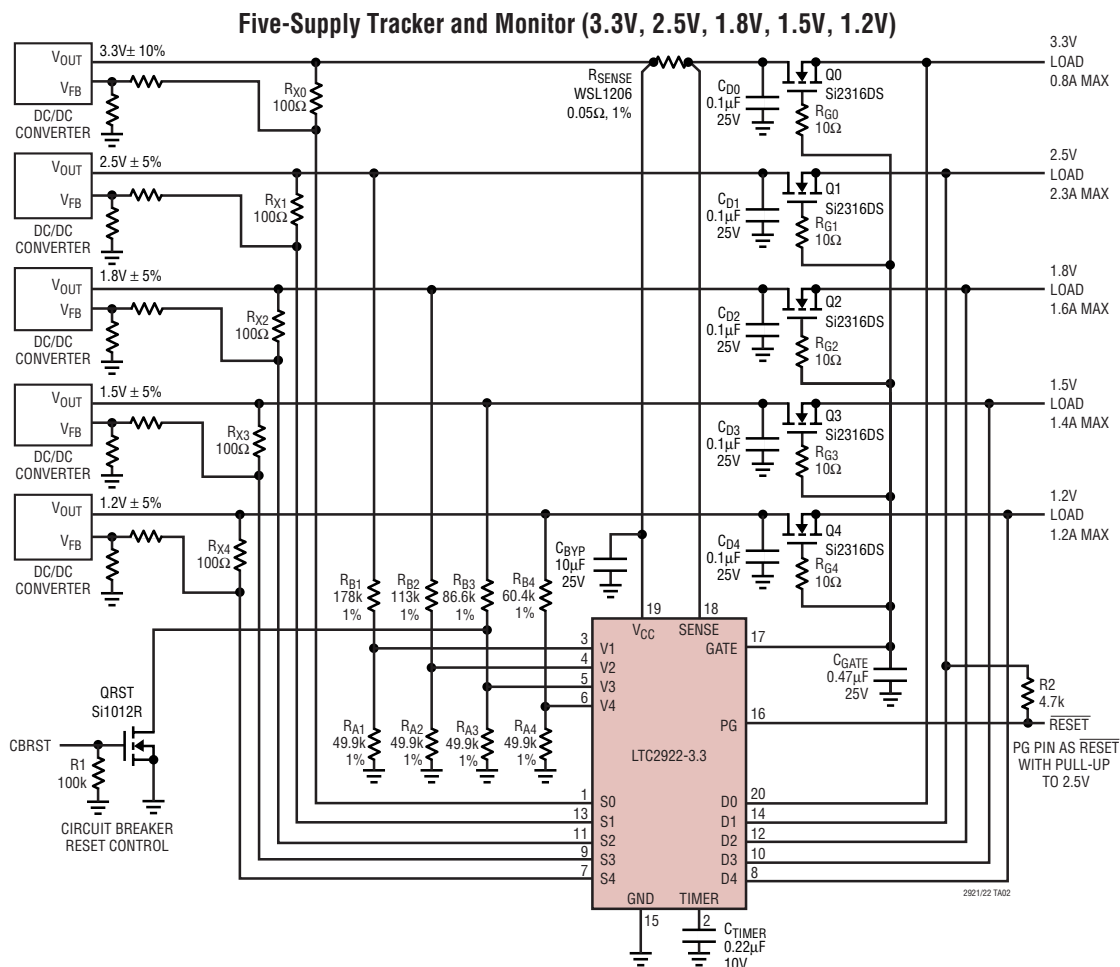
Five-Supply Tracker and Monitor (3.3V, 2.5V, 1.8V, 1.5V, 1.2V)

$V_{OUT}$
$V_{FB}$
DC/DC CONVERTER
3.3V± 10%
$R_{X0}$ 100Ω

$V_{OUT}$
$V_{FB}$
DC/DC CONVERTER
2.5V ± 5%
$R_{X1}$ 100Ω

$V_{OUT}$
$V_{FB}$
DC/DC CONVERTER
1.8V ± 5%
$R_{X2}$ 100Ω

$V_{OUT}$
$V_{FB}$
DC/DC CONVERTER
1.5V ± 5%
$R_{X3}$ 100Ω

$V_{OUT}$
$V_{FB}$
DC/DC CONVERTER
1.2V ± 5%
$R_{X4}$ 100Ω

$R_{SENSE}$ WSL1206 0.05Ω, 1%

$C_{D0}$ 0.1μF 25V
Q0 Si2316DS
$R_{G0}$ 10Ω
$C_{D1}$ 0.1μF 25V
Q1 Si2316DS
$R_{G1}$ 10Ω
$C_{D2}$ 0.1μF 25V
Q2 Si2316DS
$R_{G2}$ 10Ω
$C_{D3}$ 0.1μF 25V
Q3 Si2316DS
$R_{G3}$ 10Ω
$C_{D4}$ 0.1μF 25V
Q4 Si2316DS
$R_{G4}$ 10Ω

3.3V LOAD 0.8A MAX
2.5V LOAD 2.3A MAX
1.8V LOAD 1.6A MAX
1.5V LOAD 1.4A MAX
1.2V LOAD 1.2A MAX

$C_{BYP}$ 10μF 25V

$R_{B1}$ 178k 1%
$R_{B2}$ 113k 1%
$R_{B3}$ 86.6k 1%
$R_{B4}$ 60.4k 1%

$R_{A1}$ 49.9k 1%
$R_{A2}$ 49.9k 1%
$R_{A3}$ 49.9k 1%
$R_{A4}$ 49.9k 1%

QRST Si1012R
CBRST
R1 100k
CIRCUIT BREAKER RESET CONTROL

19 $V_{CC}$
18 SENSE
17 GATE
3 V1
4 V2
5 V3
6 V4
16 PG
LTC2922-3.3
1 S0
13 S1
11 S2
9 S3
7 S4
20 D0
14 D1
12 D2
10 D3
8 D4
15 GND
2 TIMER

$C_{GATE}$ 0.47μF 25V
R2 4.7k
$\overline{RESET}$
PG PIN AS $\overline{RESET}$ WITH PULL-UP TO 2.5V

$C_{TIMER}$ 0.22μF 10V

2921/22 TA02